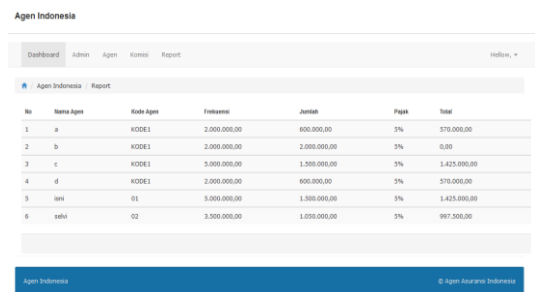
Agen Indonesia

Dashboard Admin Agen Komisi Report

Hellow, ▾

Agen Indonesia / Report

| No | Nama Agen | Kode Agen | Frekuensi | Jumlah | Pajak | Total |
|---|---|---|---|---|---|---|
| 1 | a | KODE1 | 2.000.000,00 | 600.000,00 | 5% | 570.000,00 |
| 2 | b | KODE1 | 2.000.000,00 | 2.000.000,00 | 5% | 0,00 |
| 3 | c | KODE1 | 5.000.000,00 | 1.500.000,00 | 5% | 1.425.000,00 |
| 4 | d | KODE1 | 2.000.000,00 | 600.000,00 | 5% | 570.000,00 |
| 5 | isni | 01 | 5.000.000,00 | 1.500.000,00 | 5% | 1.425.000,00 |
| 6 | selvi | 02 | 3.500.000,00 | 1.050.000,00 | 5% | 997.500,00 |

Agen Indonesia

© Agen Asuransi Indonesia